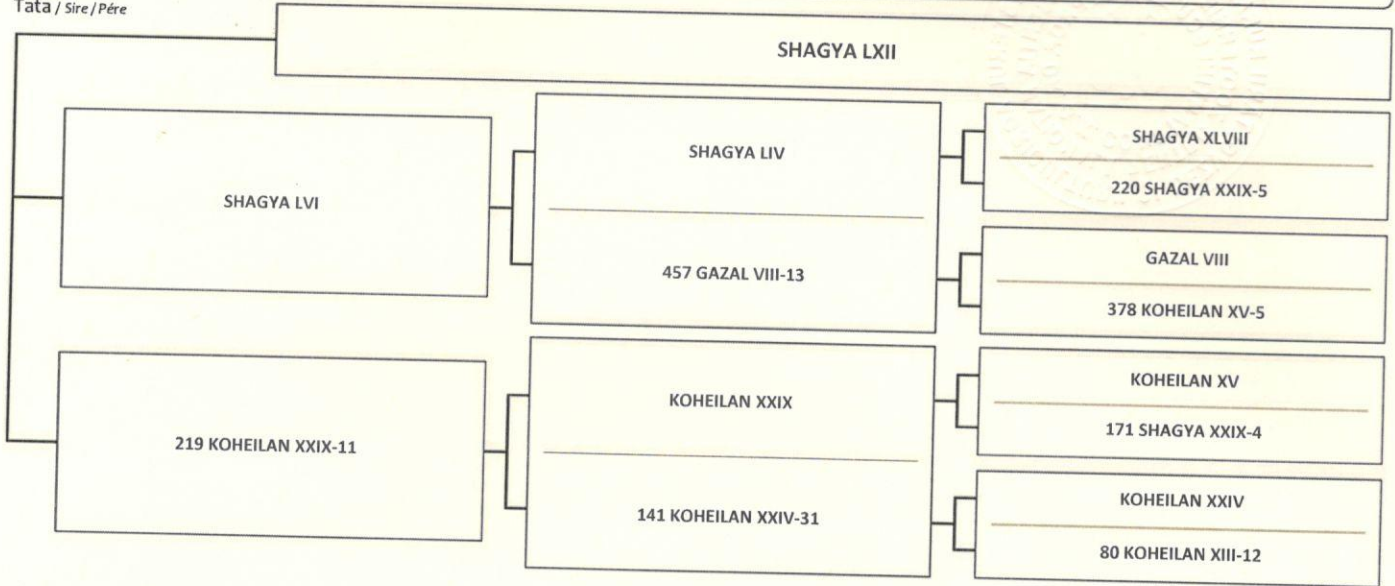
Tata / Sire / Pére

SHAGYA LXII

SHAGYA LVI

SHAGYA LIV

457 GAZAL VIII-13

SHAGYA XLVIII

220 SHAGYA XXIX-5

GAZAL VIII

378 KOHEILAN XV-5

219 KOHEILAN XXIX-11

KOHEILAN XXIX

141 KOHEILAN XXIV-31

KOHEILAN XV

171 SHAGYA XXIX-4

KOHEILAN XXIV

80 KOHEILAN XIII-12